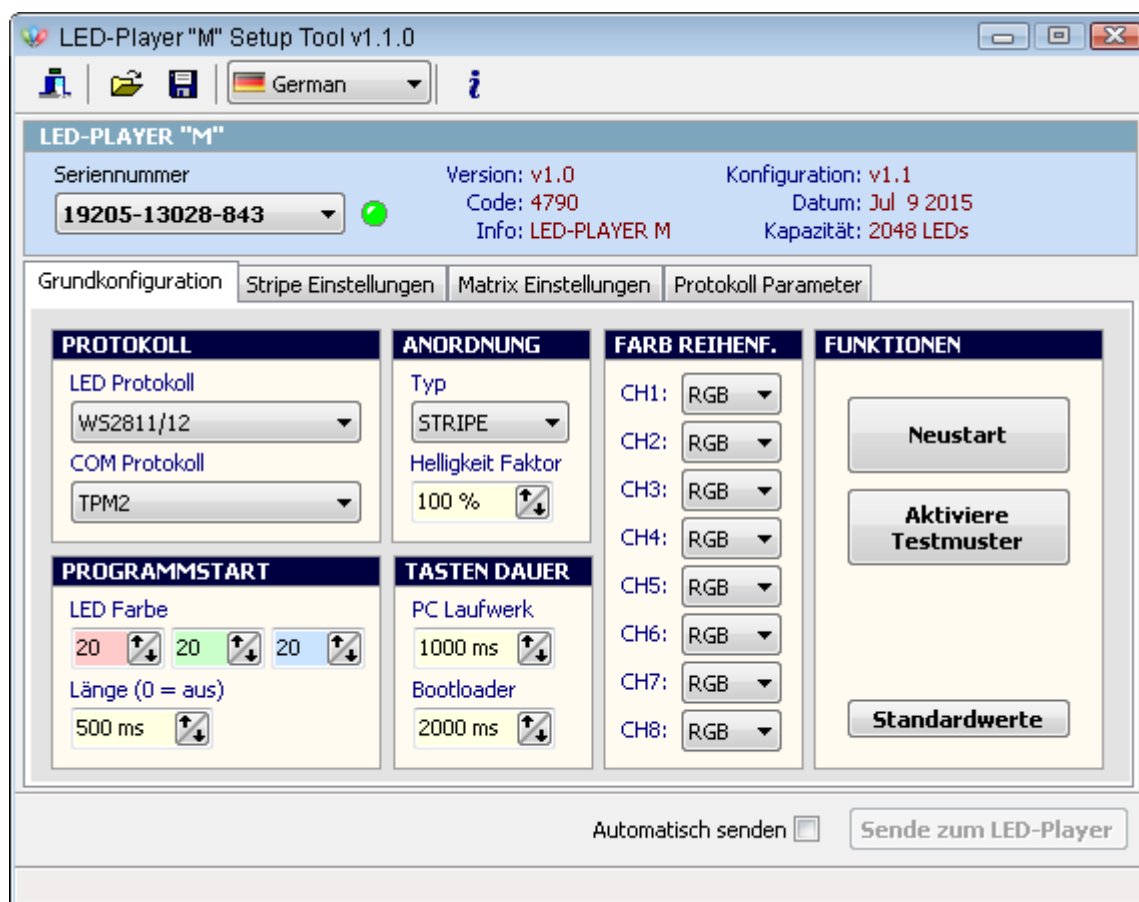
LED-Player "M" Setup Tool v1.1.0

German

LED-PLAYER "M"

Seriennummer
19205-13028-843

Version: v1.0
Code: 4790
Info: LED-PLAYER M

Konfiguration: v1.1
Datum: Jul 9 2015
Kapazität: 2048 LEDs

Grundkonfiguration | Stripe Einstellungen | Matrix Einstellungen | Protokoll Parameter

PROTOKOLL
LED Protokoll
WS2811/12
COM Protokoll
TPM2

ANORDNUNG
Typ
STRIPE
Helligkeit Faktor
100 %

FARB REIHENF.
CH1: RGB
CH2: RGB
CH3: RGB
CH4: RGB
CH5: RGB
CH6: RGB
CH7: RGB
CH8: RGB

FUNKTIONEN
Neustart
Aktiviere Testmuster
Standardwerte

PROGRAMMSTART
LED Farbe
20 20 20
Länge (0 = aus)
500 ms

TASTEN DAUER
PC Laufwerk
1000 ms
Bootloader
2000 ms

Automatisch senden
Sende zum LED-Player